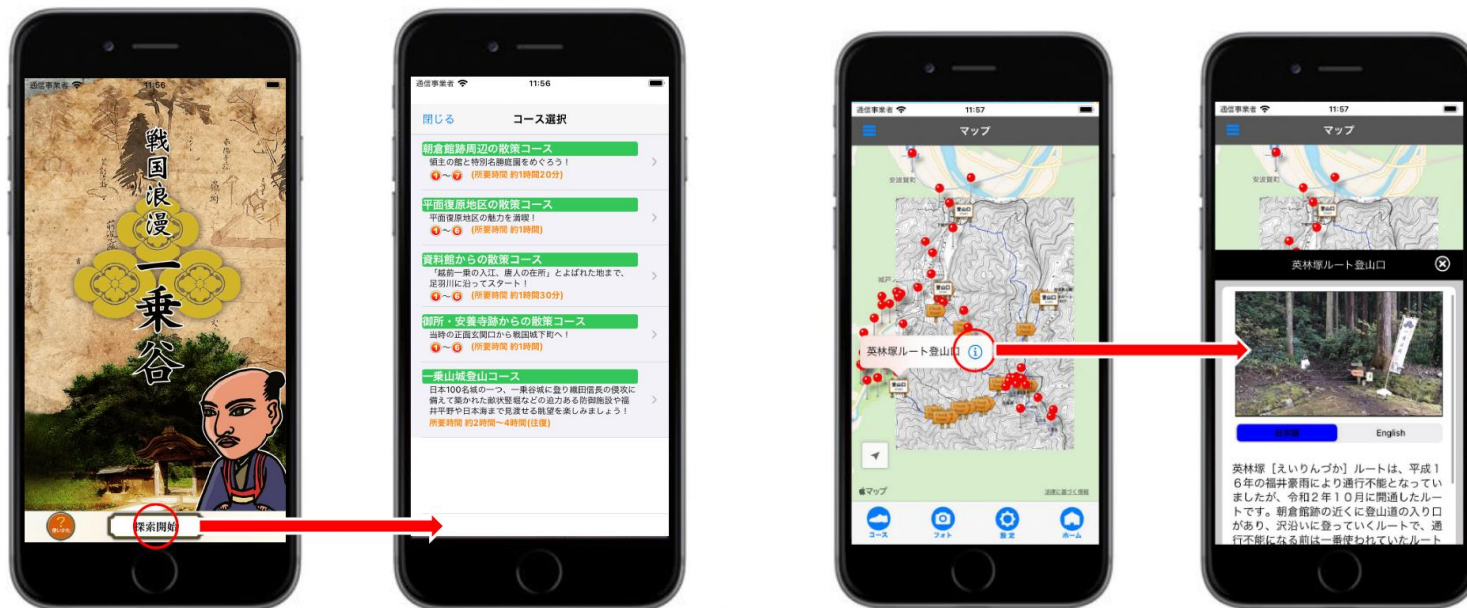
通信事業者
11:56

戦国浪漫

一乗谷

?
使い方

探索開始

通信事業者
11:56

閉じる
コース選択

朝倉館跡周辺の散策コース
領主の館と特別名勝庭園をめぐろう！
1〜7 (所要時間 約1時間20分)

平面復原地区の散策コース
平面復原地区の魅力を満喫！
1〜6 (所要時間 約1時間)

資料館からの散策コース
「越前一乗の入江、唐人の在所」とよばれた地まで、足羽川に沿ってスタート！
1〜6 (所要時間 約1時間30分)

御所・安養寺跡からの散策コース
当時の正面玄関口から戦国城下町へ！
1〜6 (所要時間 約1時間)

一乗山城登山コース
日本100名城の一つ、一乗谷城に登り織田信長の侵攻に備えて築かれた畝状竪堀などの迫力ある防御施設や福井平野や日本海まで見渡せる眺望を楽しみましょう！
所要時間 約2時間〜4時間(往復)

通信事業者
11:57

マップ

安波賀町

城戸

登山口

英林塚ルート登山口

マップ
法的に基づく情報

コース
フォト
設定
ホーム

通信事業者
11:57

マップ

英林塚ルート登山口

日本語
English

英林塚［えいりんづか］ルートは、平成16年の福井豪雨により通行不能となっていましたが、令和2年10月に開通したルートです。朝倉館跡の近くに登山道の入り口があり、沢沿いに登っていくルートで、通行不能になる前は一番使われていたルート